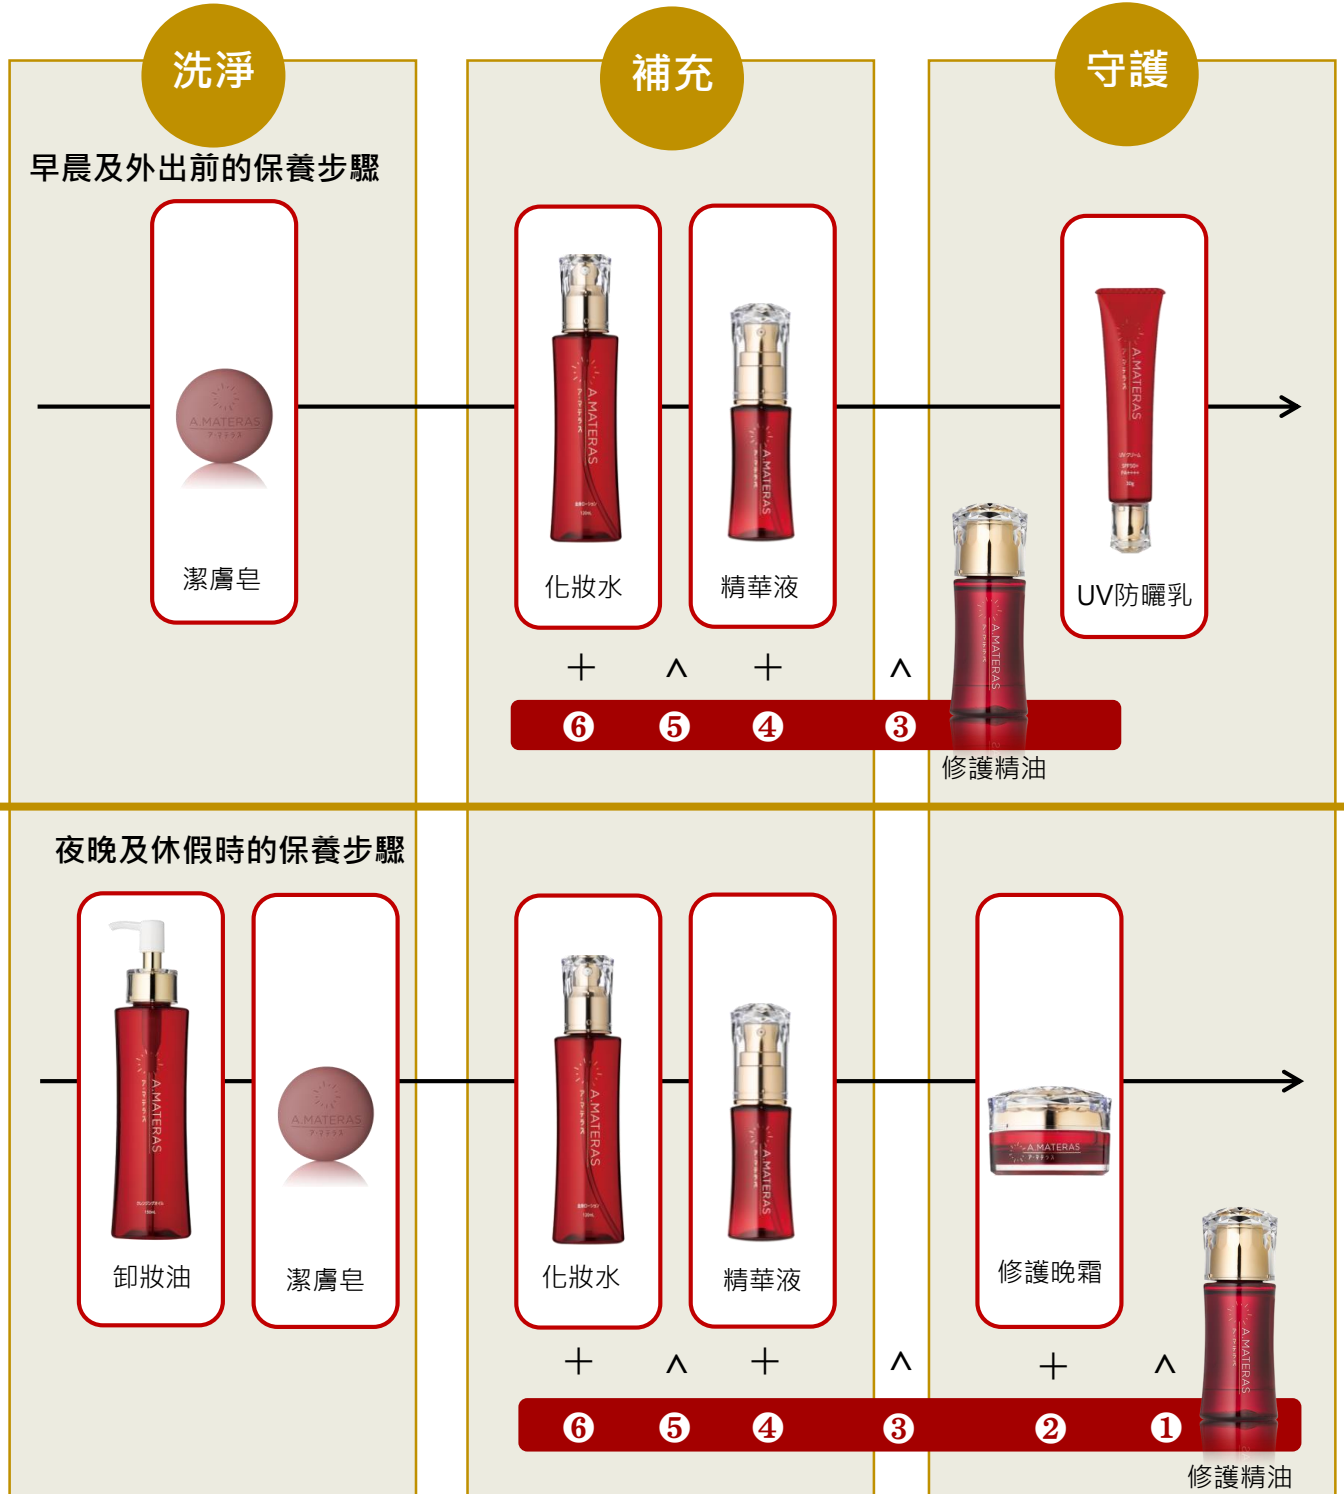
洗淨

補充

守護

早晨及外出前的保養步驟

潔膚皂

化妝水

精華液

UV防曬乳

＋ ∧ ＋ ∧

❻ ❺ ❹ ❸

修護精油

夜晚及休假時的保養步驟

卸妝油

潔膚皂

化妝水

精華液

修護晚霜

＋ ∧ ＋ ∧ ＋ ∧

❻ ❺ ❹ ❸ ❷ ❶

修護精油